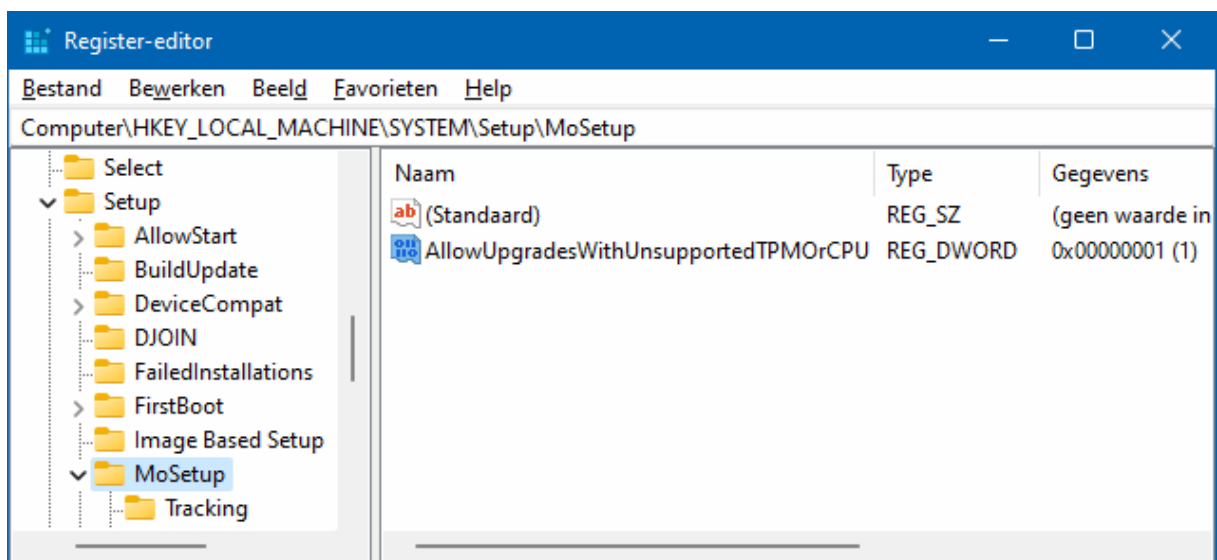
Register-editor

Bestand Bewerken Beeld Favorieten Help

Computer\HKEY_LOCAL_MACHINE\SYSTEM\Setup\MoSetup

Select
Setup
AllowStart
BuildUpdate
DeviceCompat
DJOIN
FailedInstallations
FirstBoot
Image Based Setup
MoSetup
Tracking

| Naam | Type | Gegevens |
|---|---|---|
| (Standaard) | REG_SZ | (geen waarde in |
| AllowUpgradesWithUnsupportedTPMOrCPU | REG_DWORD | 0x00000001 (1) |